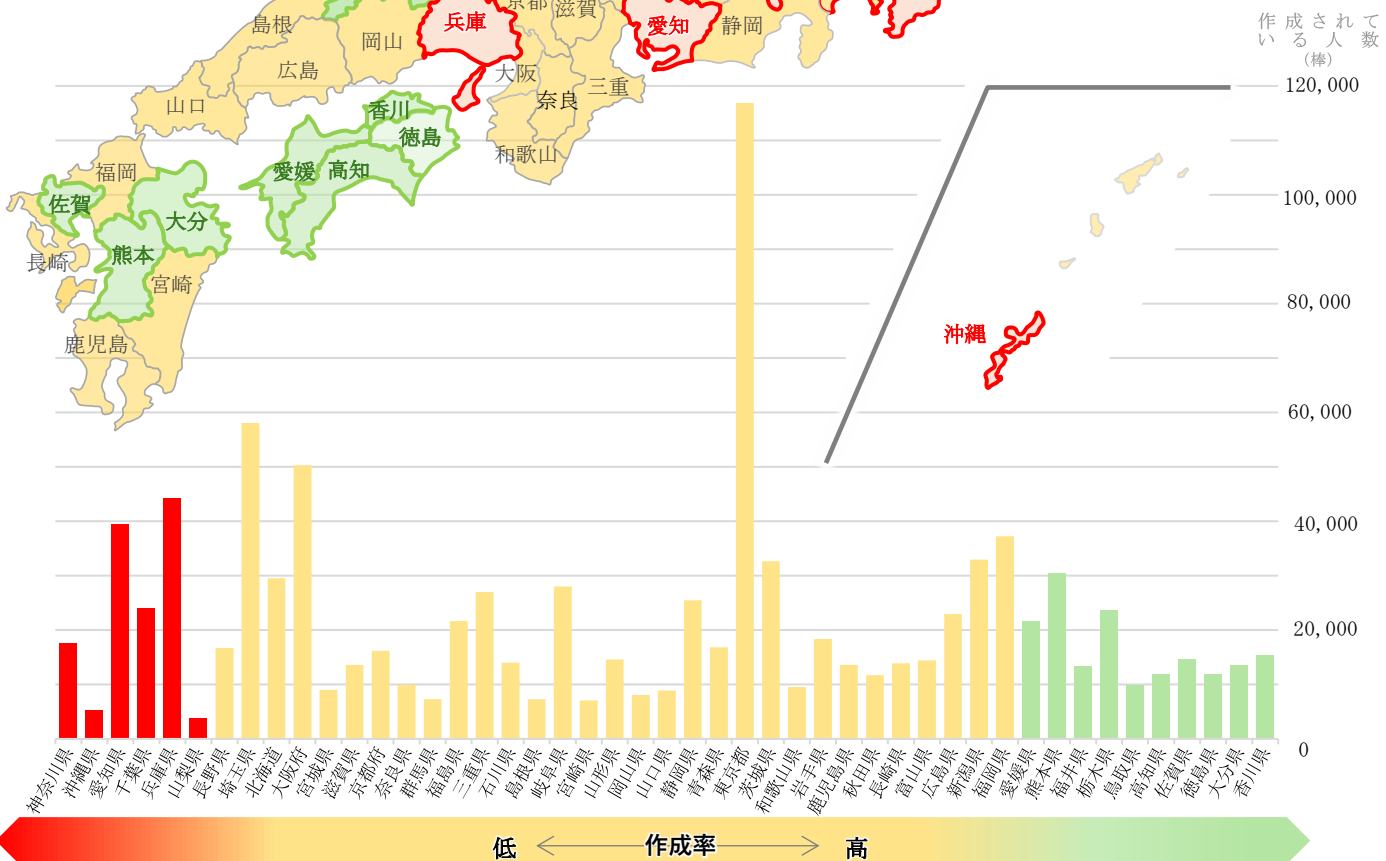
島根
岡山
兵庫
京都
滋賀
愛知
静岡
広島
大阪
三重
山口
香川
徳島
奈良
和歌山
愛媛
高知
福岡
佐賀
大分
熊本
長崎
宮崎
鹿児島
沖縄

作成されている人数
(棒)

120,000
100,000
80,000
60,000
40,000
20,000
0

神奈川県
沖縄県
愛知県
千葉県
兵庫県
山梨県
長野県
埼玉県
北海道
大阪府
宮城県
滋賀県
京都府
奈良県
群馬県
福島県
三重県
石川県
島根県
岐阜県
宮崎県
山形県
岡山県
山口県
静岡県
青森県
東京都
茨城県
和歌山県
岩手県
鹿児島県
秋田県
長崎県
富山県
広島県
新潟県
福岡県
愛媛県
熊本県
福井県
栃木県
鳥取県
高知県
佐賀県
徳島県
大分県
香川県

低
作成率
高